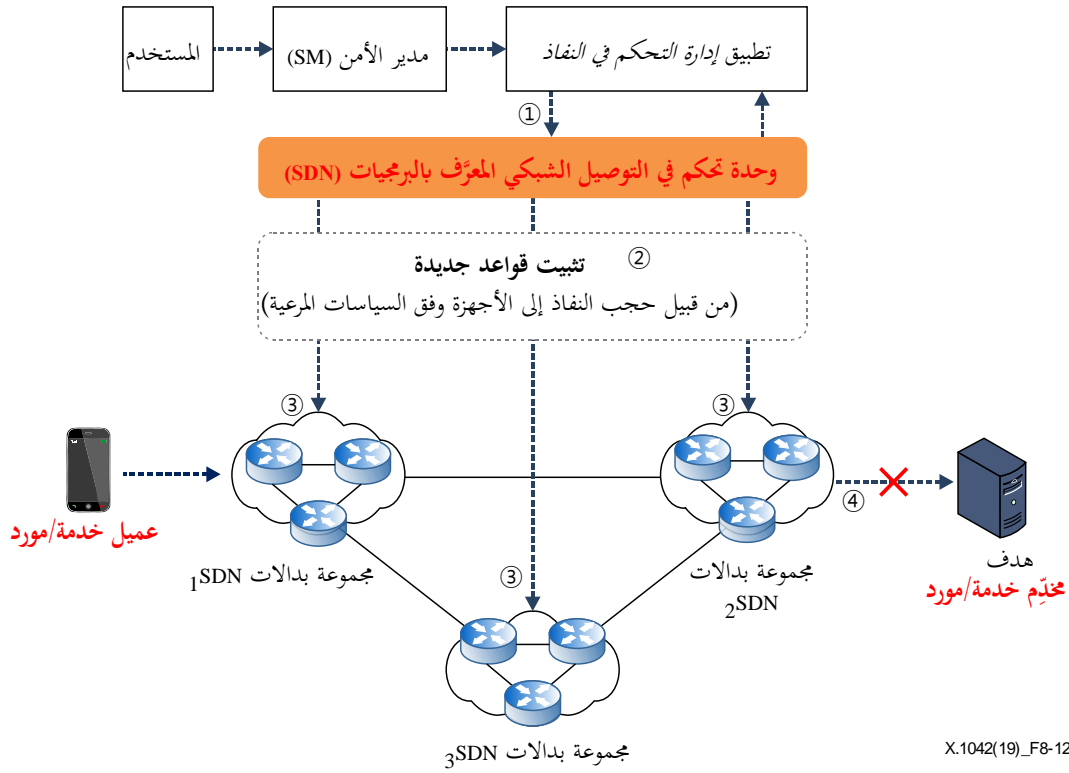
المستخدم

مدير الأمن (SM)

تطبيق إدارة التحكم في النفاذ

①

وحدة تحكم في التوصيل الشبكي المعرَّف بالبرمجيات (SDN)

② تثبيت قواعد جديدة
(من قبيل حجب النفاذ إلى الأجهزة وفق السياسات المرعية)

③

③

③

④

عميل خدمة/مورد

مجموعة بدالات $SDN_1$

مجموعة بدالات $SDN_2$

مجموعة بدالات $SDN_3$

هدف
مخدِّم خدمة/مورد

X.1042(19)_F8-12